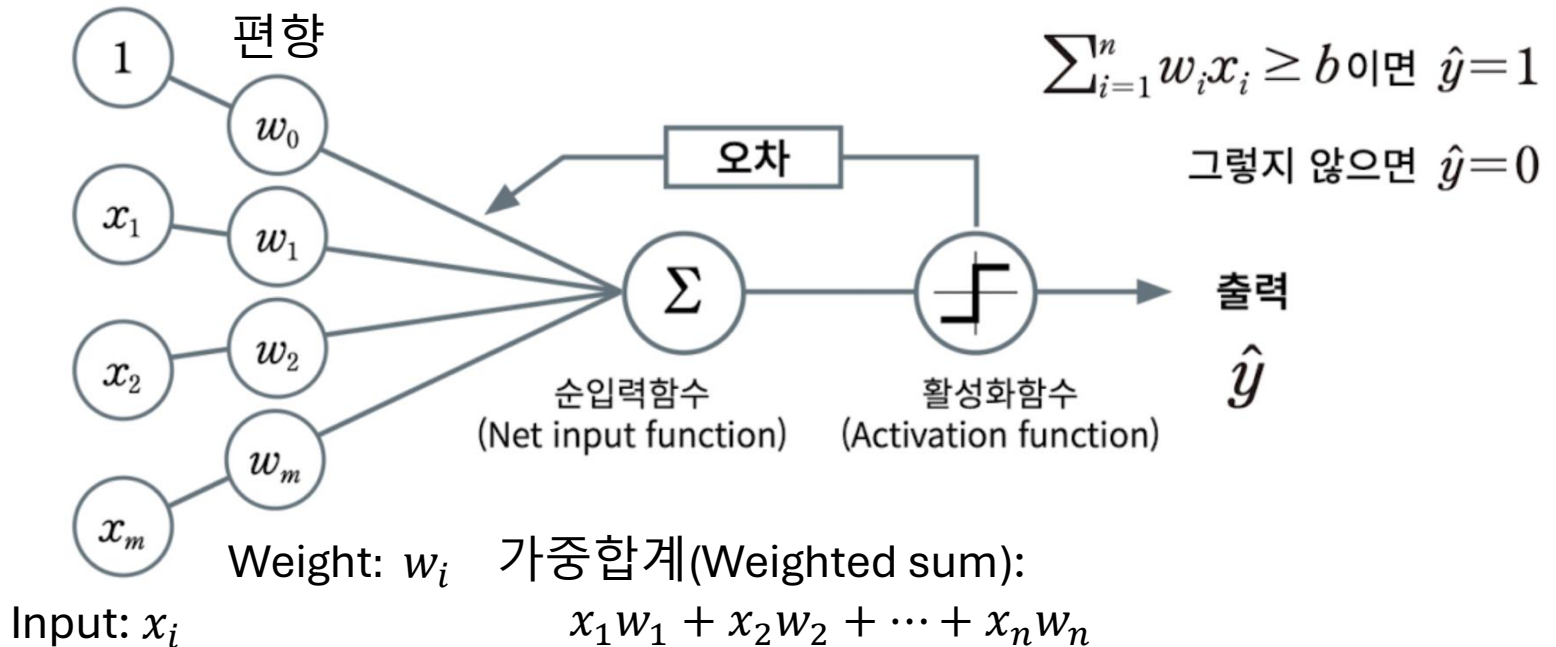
1
편향
$w_0$
$\sum_{i=1}^{n} w_i x_i \geq b$이면 $\hat{y}=1$
그렇지 않으면 $\hat{y}=0$
오차
$x_1$
$w_1$
$\Sigma$
출력
$x_2$
$w_2$
순입력함수
(Net input function)
활성화함수
(Activation function)
$\hat{y}$
$w_m$
$x_m$
Weight: $w_i$
가중합계(Weighted sum):
Input: $x_i$
$x_1w_1 + x_2w_2 + \cdots + x_nw_n$